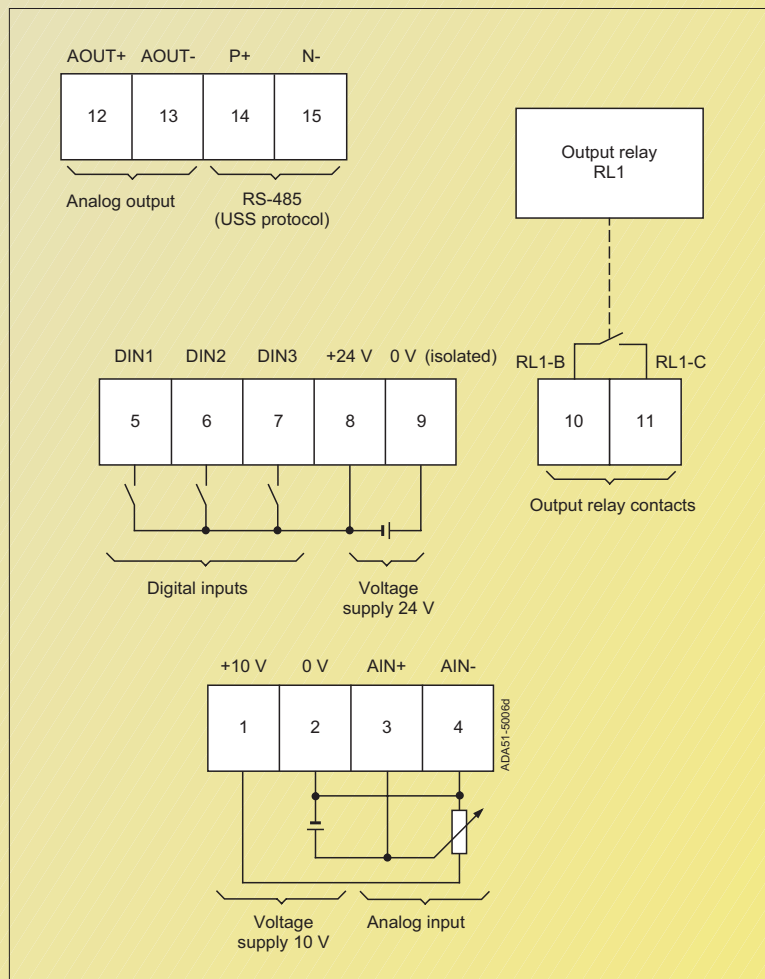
AOUT+ AOUT- P+ N-

| 12 | 13 | 14 | 15 |
|---|---|---|---|

Analog output

RS-485
(USS protocol)

Output relay
RL1

DIN1 DIN2 DIN3 +24 V 0 V (isolated)

| 5 | 6 | 7 | 8 | 9 |
|---|---|---|---|---|

RL1-B RL1-C

| 10 | 11 |
|---|---|

Output relay contacts

Digital inputs

Voltage
supply 24 V

+10 V 0 V AIN+ AIN-

| 1 | 2 | 3 | 4 |
|---|---|---|---|

ADA51-5006d

Voltage
supply 10 V

Analog input